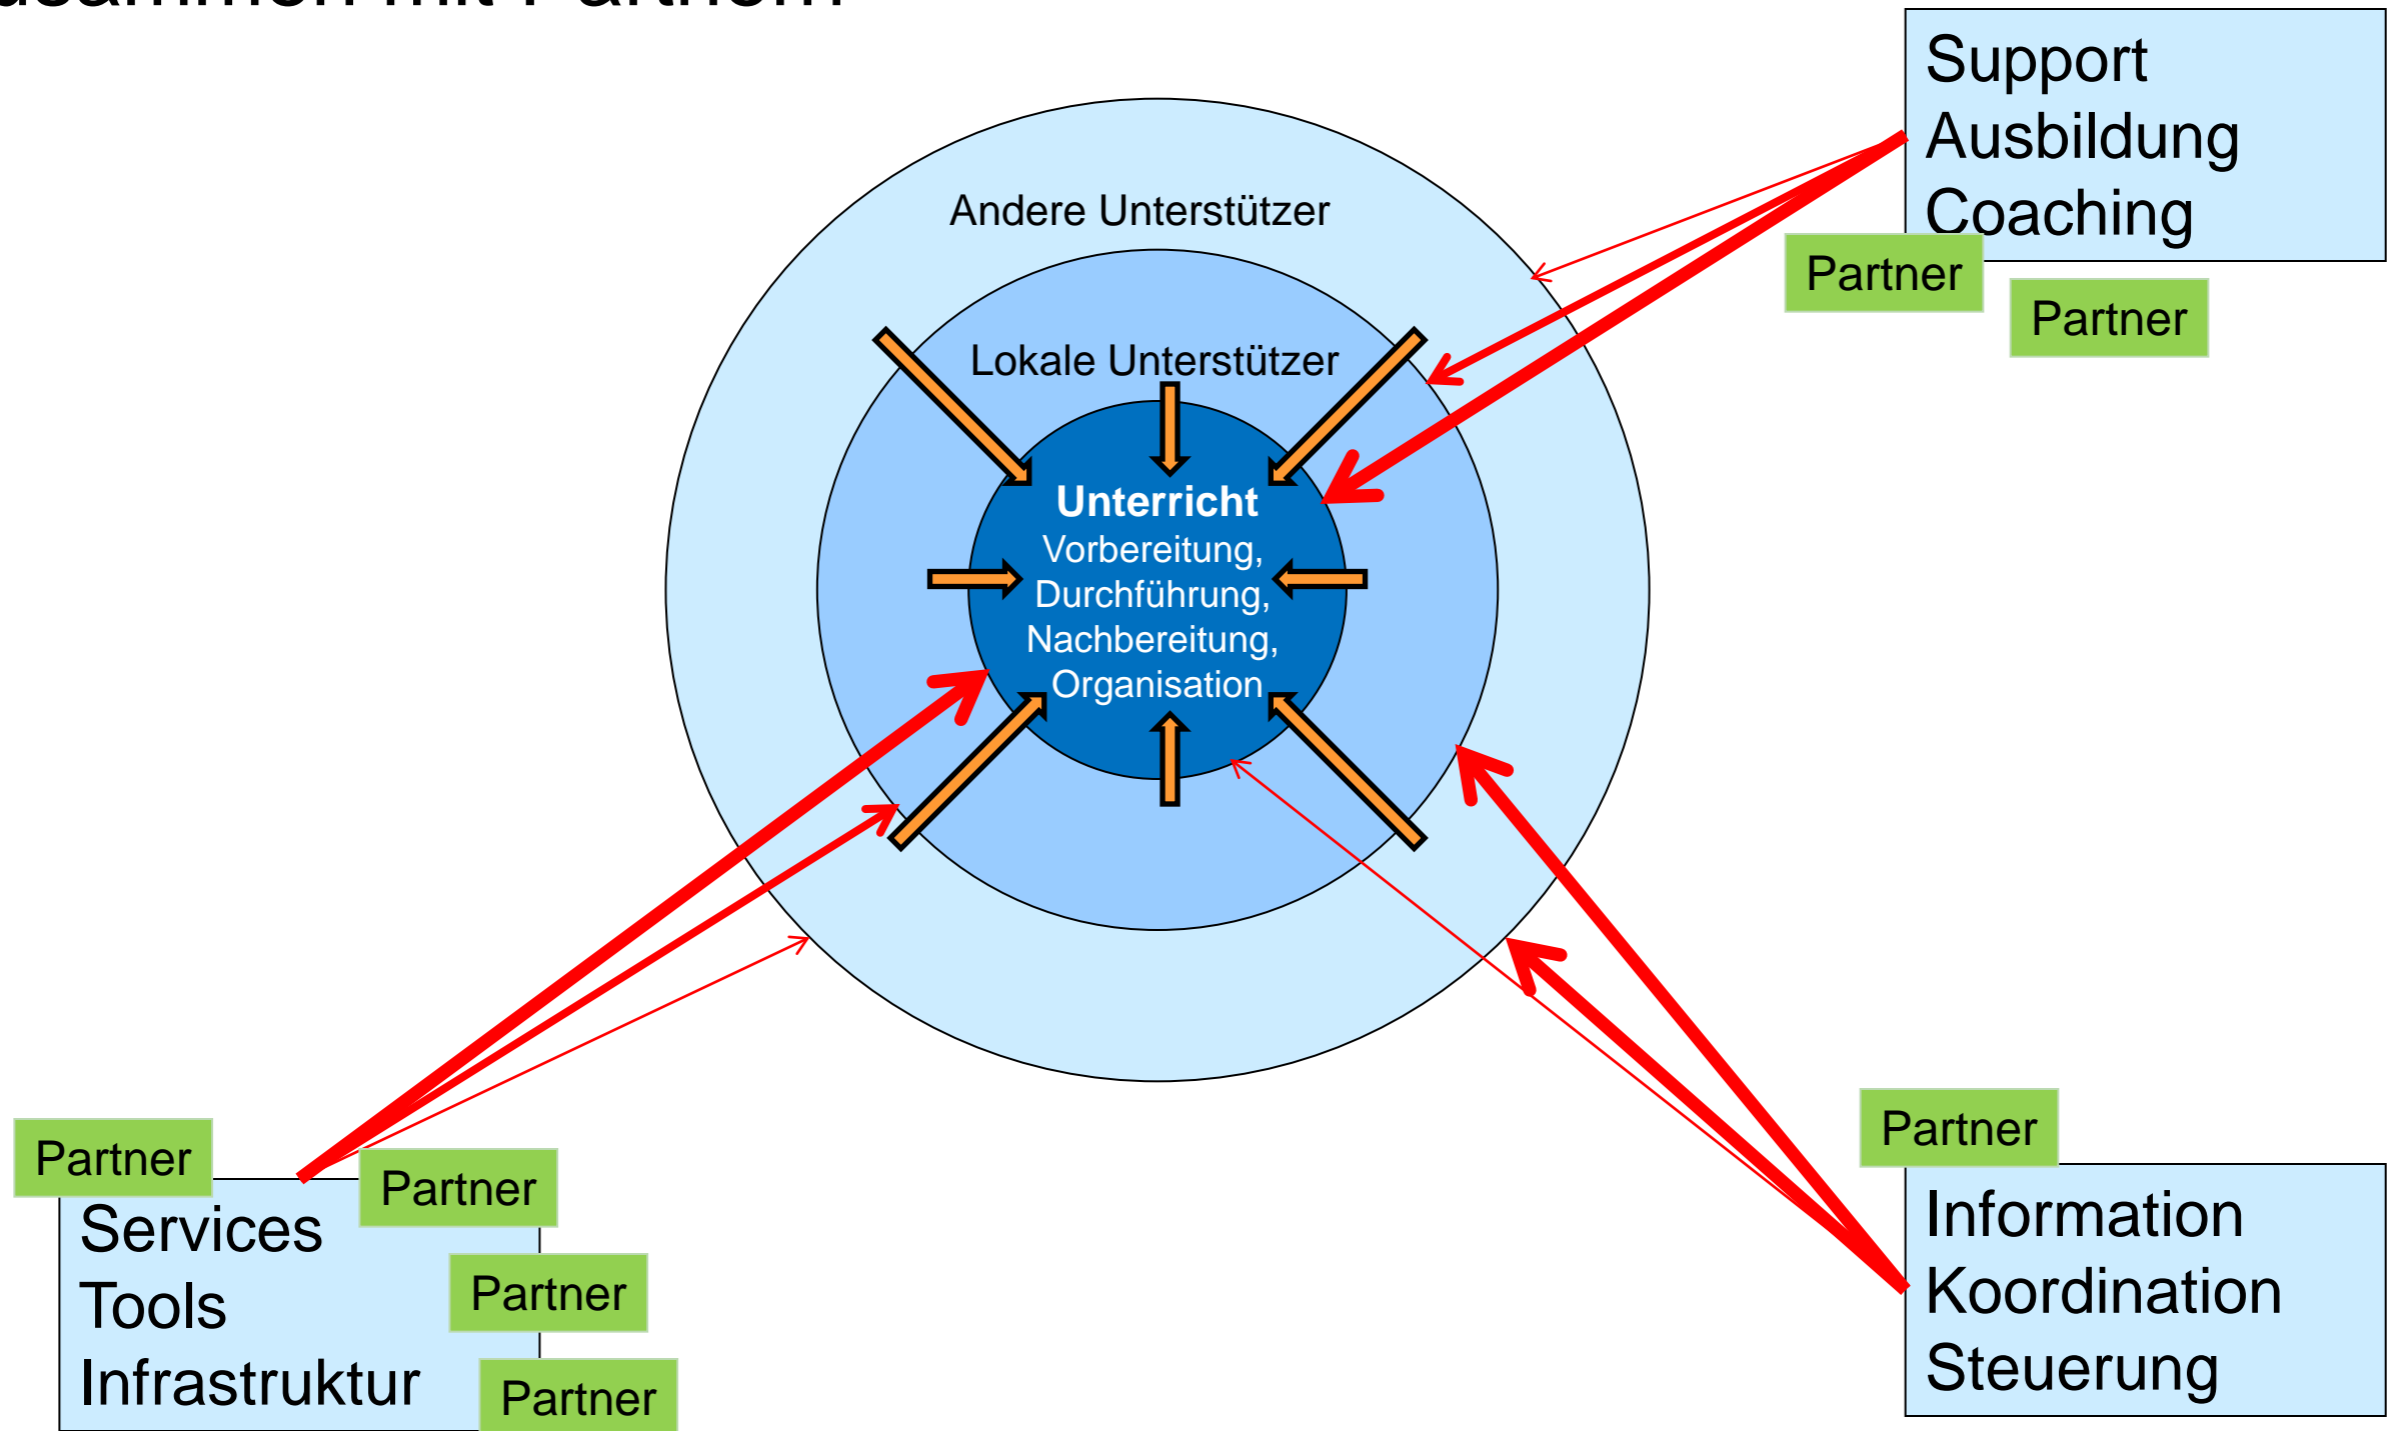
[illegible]

Support
Ausbildung
Coaching

Partner

Partner

Andere Unterstützer

Lokale Unterstützer

**Unterricht**
Vorbereitung,
Durchführung,
Nachbereitung,
Organisation

Partner

Services
Tools
Infrastruktur

Partner

Partner

Partner

Partner

Information
Koordination
Steuerung